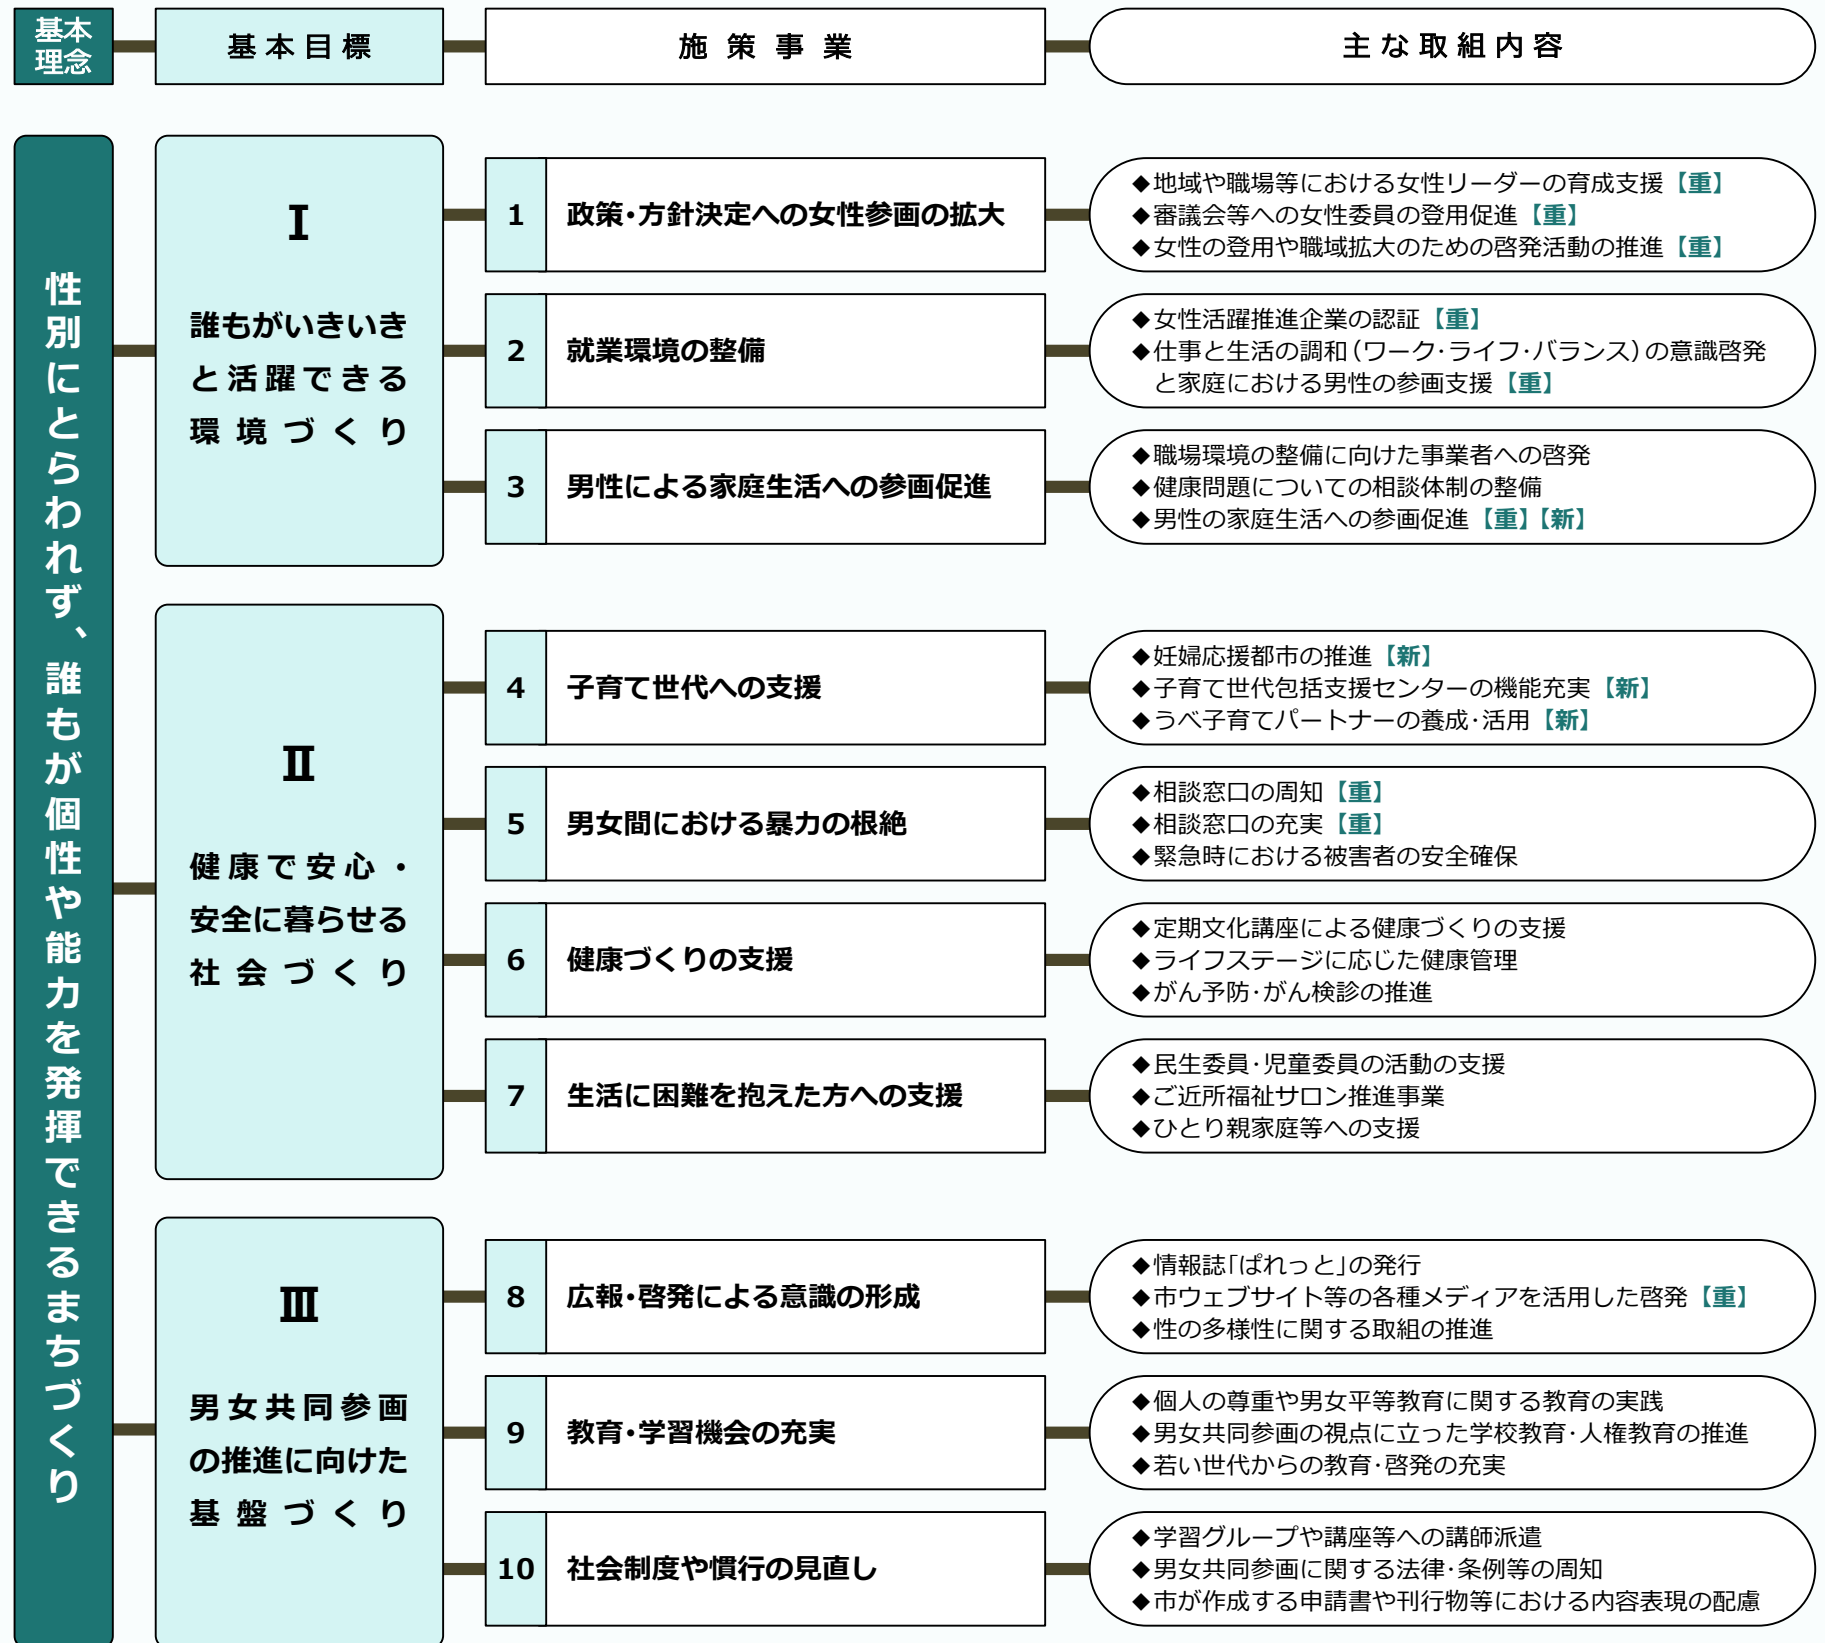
基本理念

基本目標

施策事業

主な取組内容

性別にとらわれず、誰もが個性や能力を発揮できるまちづくり

Ⅰ
誰もがいきいきと活躍できる環境づくり

1 政策・方針決定への女性参画の拡大
◆地域や職場等における女性リーダーの育成支援【重】
◆審議会等への女性委員の登用促進【重】
◆女性の登用や職域拡大のための啓発活動の推進【重】

2 就業環境の整備
◆女性活躍推進企業の認証【重】
◆仕事と生活の調和（ワーク·ライフ·バランス）の意識啓発と家庭における男性の参画支援【重】

3 男性による家庭生活への参画促進
◆職場環境の整備に向けた事業者への啓発
◆健康問題についての相談体制の整備
◆男性の家庭生活への参画促進【重】【新】

Ⅱ
健康で安心・安全に暮らせる社会づくり

4 子育て世代への支援
◆妊婦応援都市の推進【新】
◆子育て世代包括支援センターの機能充実【新】
◆うべ子育てパートナーの養成·活用【新】

5 男女間における暴力の根絶
◆相談窓口の周知【重】
◆相談窓口の充実【重】
◆緊急時における被害者の安全確保

6 健康づくりの支援
◆定期文化講座による健康づくりの支援
◆ライフステージに応じた健康管理
◆がん予防·がん検診の推進

7 生活に困難を抱えた方への支援
◆民生委員·児童委員の活動の支援
◆ご近所福祉サロン推進事業
◆ひとり親家庭等への支援

Ⅲ
男女共同参画の推進に向けた基盤づくり

8 広報・啓発による意識の形成
◆情報誌「ぱれっと」の発行
◆市ウェブサイト等の各種メディアを活用した啓発【重】
◆性の多様性に関する取組の推進

9 教育・学習機会の充実
◆個人の尊重や男女平等教育に関する教育の実践
◆男女共同参画の視点に立った学校教育·人権教育の推進
◆若い世代からの教育·啓発の充実

10 社会制度や慣行の見直し
◆学習グループや講座等への講師派遣
◆男女共同参画に関する法律·条例等の周知
◆市が作成する申請書や刊行物等における内容表現の配慮